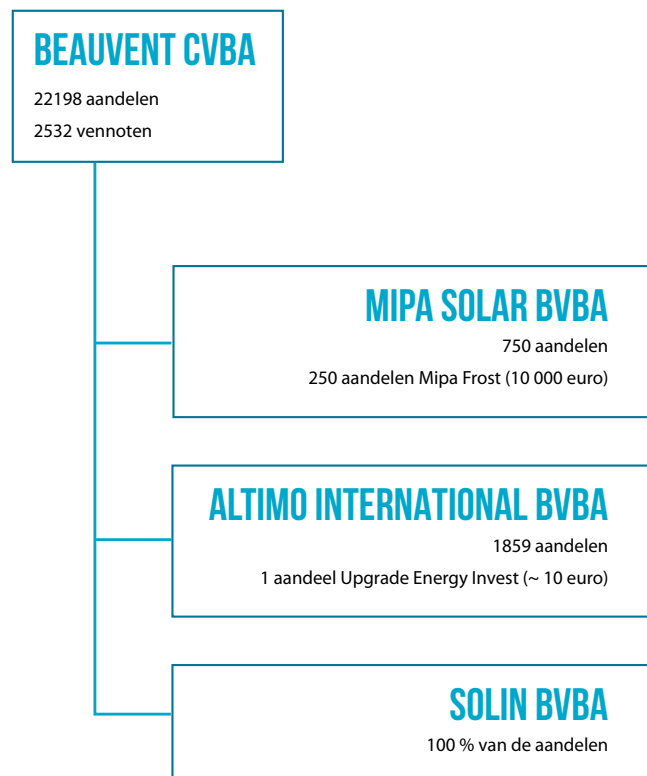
BEAUVENT CVBA
22198 aandelen
2532 vennoten

MIPA SOLAR BVBA
750 aandelen
250 aandelen Mipa Frost (10 000 euro)

ALTIMO INTERNATIONAL BVBA
1859 aandelen
1 aandeel Upgrade Energy Invest (~ 10 euro)

SOLIN BVBA
100 % van de aandelen